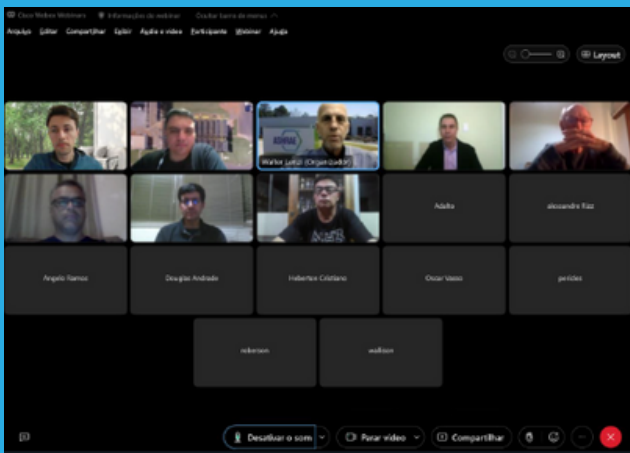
Cisco Webex Webinars   Informações do webinar   Ocultar barra de menus

Arquivo Editar Compartilhar Exibir Áudio e vídeo Participante Webinar Ajuda

Layout

Walter Lucio (Organizador)

Adalto

alessandre Ruiz

Angelo Ramos

Douglas Andrade

Heberton Cristiano

Oscar Vasco

pericles

robeson

walison

Desativar o som

Parar vídeo

Compartilhar